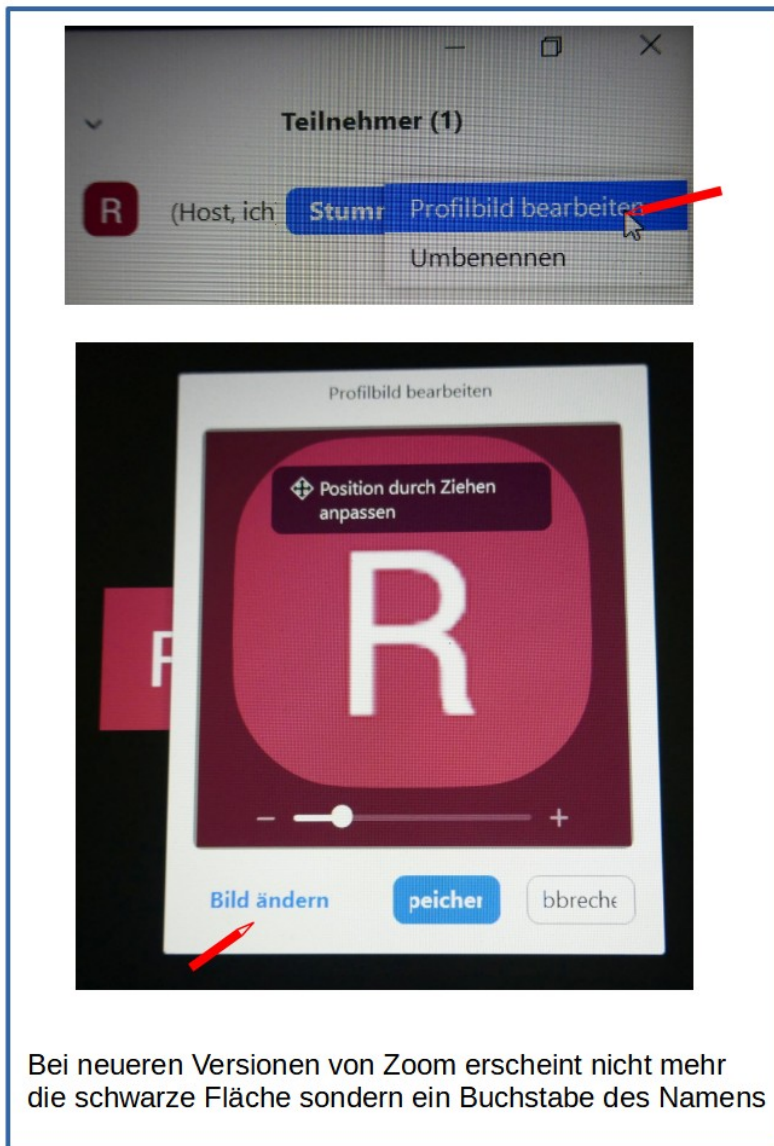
Teilnehmer (1)

R (Host, ich Stumr Profilbild bearbeiten

Umbenennen

Profilbild bearbeiten

Position durch Ziehen anpassen

R

R

− +

Bild ändern peicher bbreche

Bei neueren Versionen von Zoom erscheint nicht mehr die schwarze Fläche sondern ein Buchstabe des Namens